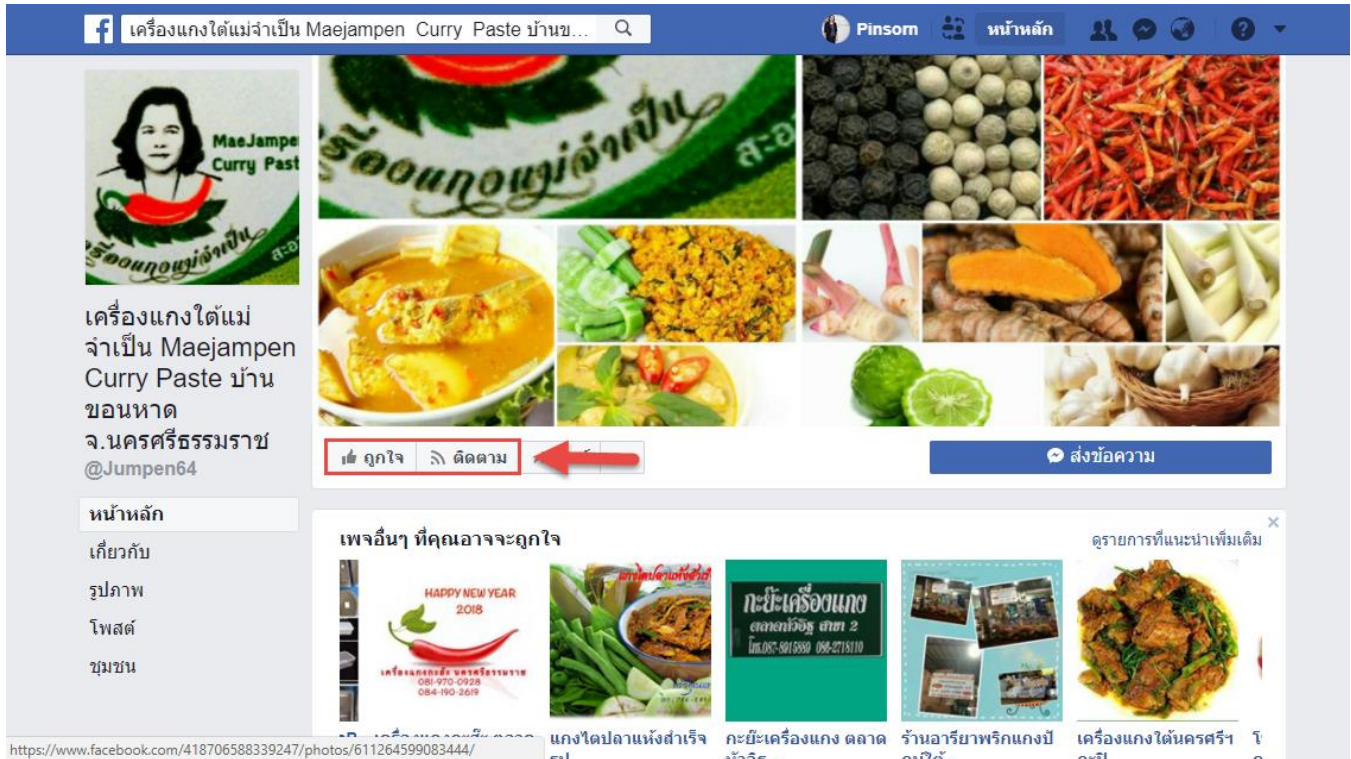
เครื่องแกงใต้แม่จำเป็น Maejampen Curry Paste บ้านข...

Pinsom หน้าหลัก

MaeJampen Curry Paste
เครื่องแกงแม่จำเป็น

เครื่องแกงแม่จำเป็น

เครื่องแกงใต้แม่จำเป็น Maejampen Curry Paste บ้านขอนหาด จ.นครศรีธรรมราช
@Jumpen64

หน้าหลัก
เกี่ยวกับ
รูปภาพ
โพสต์
ชุมชน

ถูกใจ
ติดตาม

ส่งข้อความ

เพจอื่นๆ ที่คุณอาจจะถูกใจ
ดูรายการที่แนะนำเพิ่มเติม

HAPPY NEW YEAR 2018
081-970-0928
084-190-2619

กะยะเครื่องแกง
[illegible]
โทร.087-8915880 086-2718110

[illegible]
แกงไตปลาแห้งสำเร็จ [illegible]
กะยะเครื่องแกง ตลาด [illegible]
ร้านอารียาพริกแกงป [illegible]
เครื่องแกงใต้นครศรีฯ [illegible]

https://www.facebook.com/418706588339247/photos/611264599083444/